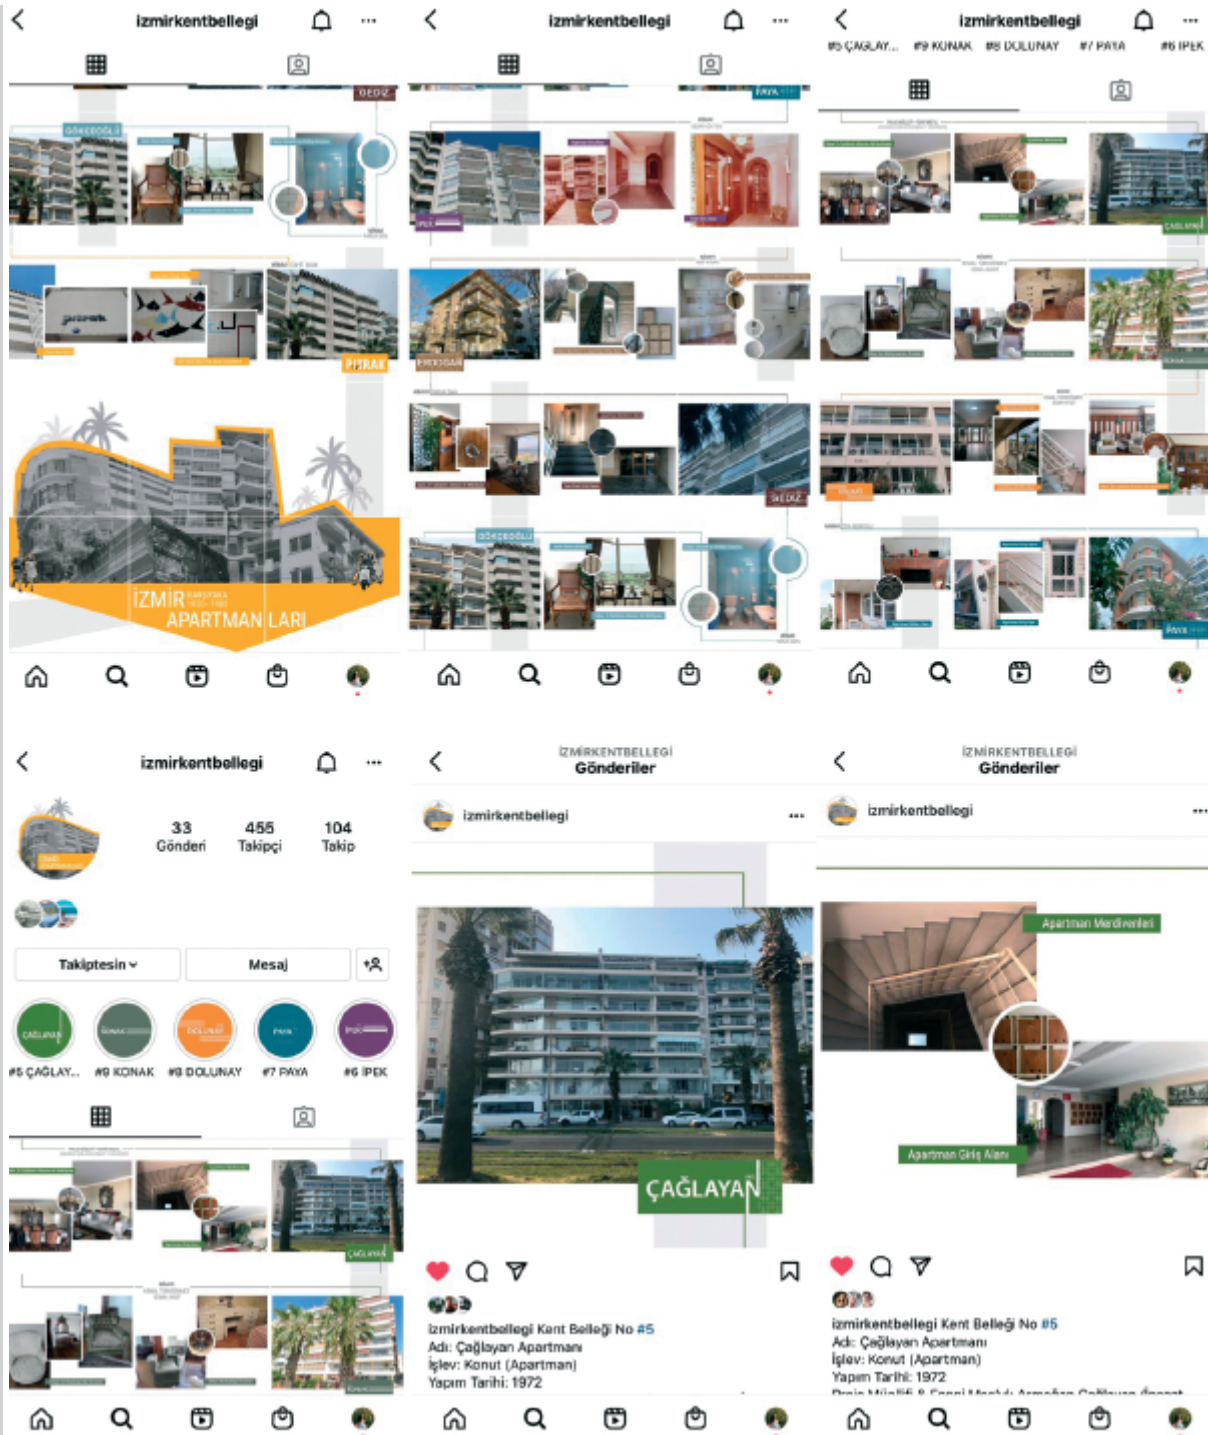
izmirkentbellegi

GEDİZ

GÖKÇEOĞLU

PİSTAK

İZMİR APARTMANLARI

izmirkentbellegi

PAYA

İPEK

BOZDAĞ

GEDİZ

GÖKÇEOĞLU

izmirkentbellegi

#5 ÇAĞLAY... #9 KONAK #8 DOLUNAY #7 PAYA #6 İPEK

ÇAĞLAYAN

PAYA

izmirkentbellegi

33 Gönderi 455 Takipçi 104 Takip

Takiptesin Mesaj

#5 ÇAĞLAY... #9 KONAK #8 DOLUNAY #7 PAYA #6 İPEK

İZMİRKENTBELLEGİ
Gönderiler

izmirkentbellegi

ÇAĞLAYAN

izmirkentbellegi Kent Belleği No #5
Adı: Çağlayan Apartmanı
İşlev: Konut (Apartman)
Yapım Tarihi: 1972

İZMİRKENTBELLEGİ
Gönderiler

izmirkentbellegi

Apartman Merdivenleri

Apartman Giriş Alanı

izmirkentbellegi Kent Belleği No #5
Adı: Çağlayan Apartmanı
İşlev: Konut (Apartman)
Yapım Tarihi: 1972
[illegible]